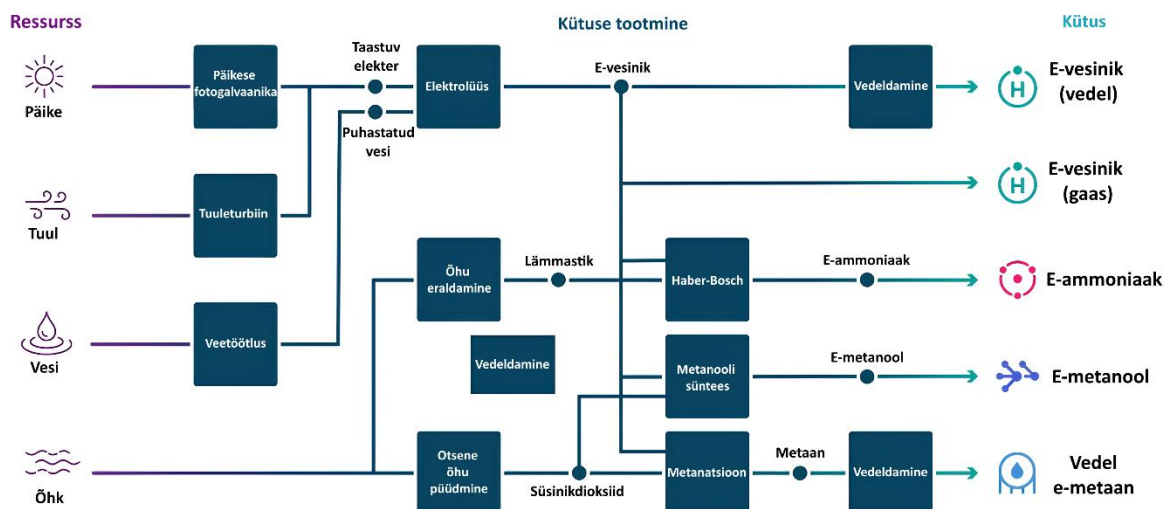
Ressurss

Kütuse tootmine

Kütus

Päike

Päikese fotogalvaanika

Taastuv elekter

Elektrolüüs

E-vesinik

Vedeldamine

H

E-vesinik (vedel)

Puhastatud vesi

H

E-vesinik (gaas)

Tuul

Tuuleturbiin

Õhu eraldamine

Lämmastik

Haber-Bosch

E-ammoniaak

E-ammoniaak

Vesi

Veetöötlus

Vedeldamine

Metanooli süntees

E-metanool

E-metanool

Õhk

Otsene õhu püüdmine

Süsinikdioksiid

Metanatsioon

Metaan

Vedeldamine

Vedel e-metaan